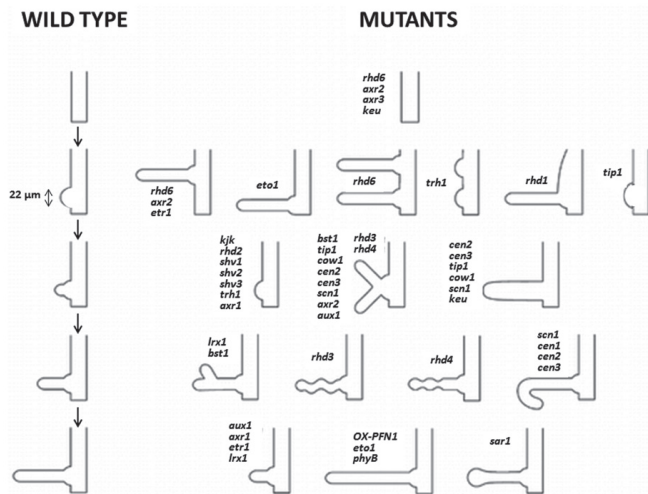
WILD TYPE

MUTANTS

rhd6
axr2
axr3
keu

22 µm

rhd6
axr2
etr1

eto1

rhd6

trh1

rhd1

tip1

kjk
rhd2
shv1
shv2
shv3
trh1
axr1

bst1
tip1
cow1
cen2
cen3
scn1
axr2
aux1

rhd3
rhd4

cen2
cen3
tip1
cow1
scn1
keu

lrx1
bst1

rhd3

rhd4

scn1
cen1
cen2
cen3

aux1
axr1
etr1
lrx1

OX-PFN1
eto1
phyB

sar1